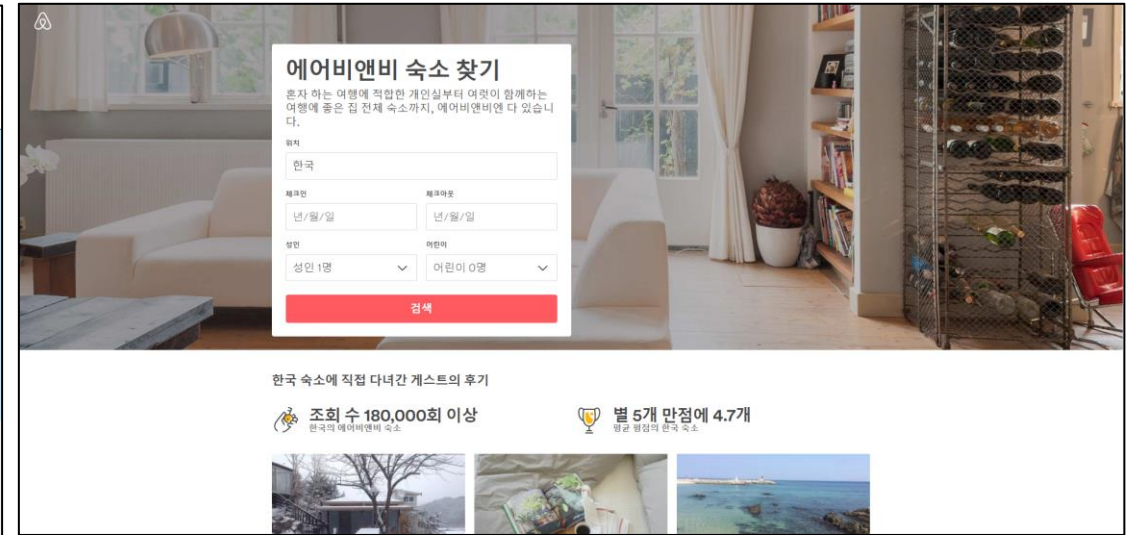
에어비앤비 숙소 찾기

혼자 하는 여행에 적합한 개인실부터 여럿이 함께하는 여행에 좋은 집 전체 숙소까지, 에어비앤비엔 다 있습니다.

위치

한국

체크인

년/월/일

체크아웃

년/월/일

성인

성인 1명

어린이

어린이 0명

검색

한국 숙소에 직접 다녀간 게스트의 후기

조회 수 180,000회 이상
한국의 에어비앤비 숙소

별 5개 만점에 4.7개
평균 평점의 한국 숙소